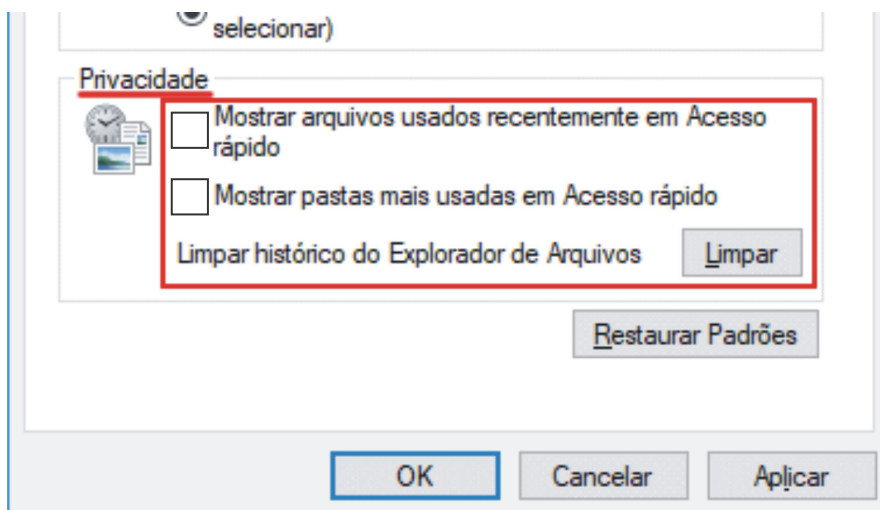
selecionar)

Privacidade

Mostrar arquivos usados recentemente em Acesso rápido

Mostrar pastas mais usadas em Acesso rápido

Limpar histórico do Explorador de Arquivos

Limpar

Restaurar Padrões

OK

Cancelar

Aplicar